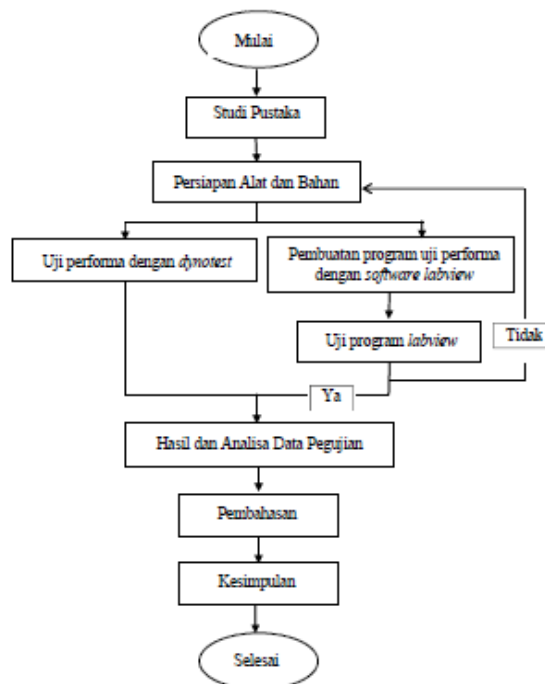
Mulai

Studi Pustaka

Persiapan Alat dan Bahan

Uji performa dengan *dynotest*

Pembuatan program uji performa dengan *software labview*

Uji program *labview*

Tidak

Ya

Hasil dan Analisa Data Pegujian

Pembahasan

Kesimpulan

Selesai